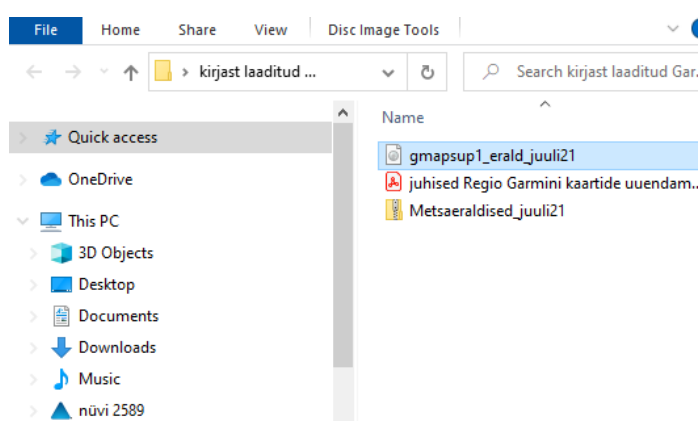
File
Home
Share
View
Disc Image Tools

kirjast laaditud ...

Search kirjast laaditud Gar...

Quick access
OneDrive
This PC
3D Objects
Desktop
Documents
Downloads
Music
nüvi 2589

Name
gmapsup1_erald_juuli21
juhised Regio Garmini kaartide uuendam...
Metsaeraldised_juuli21